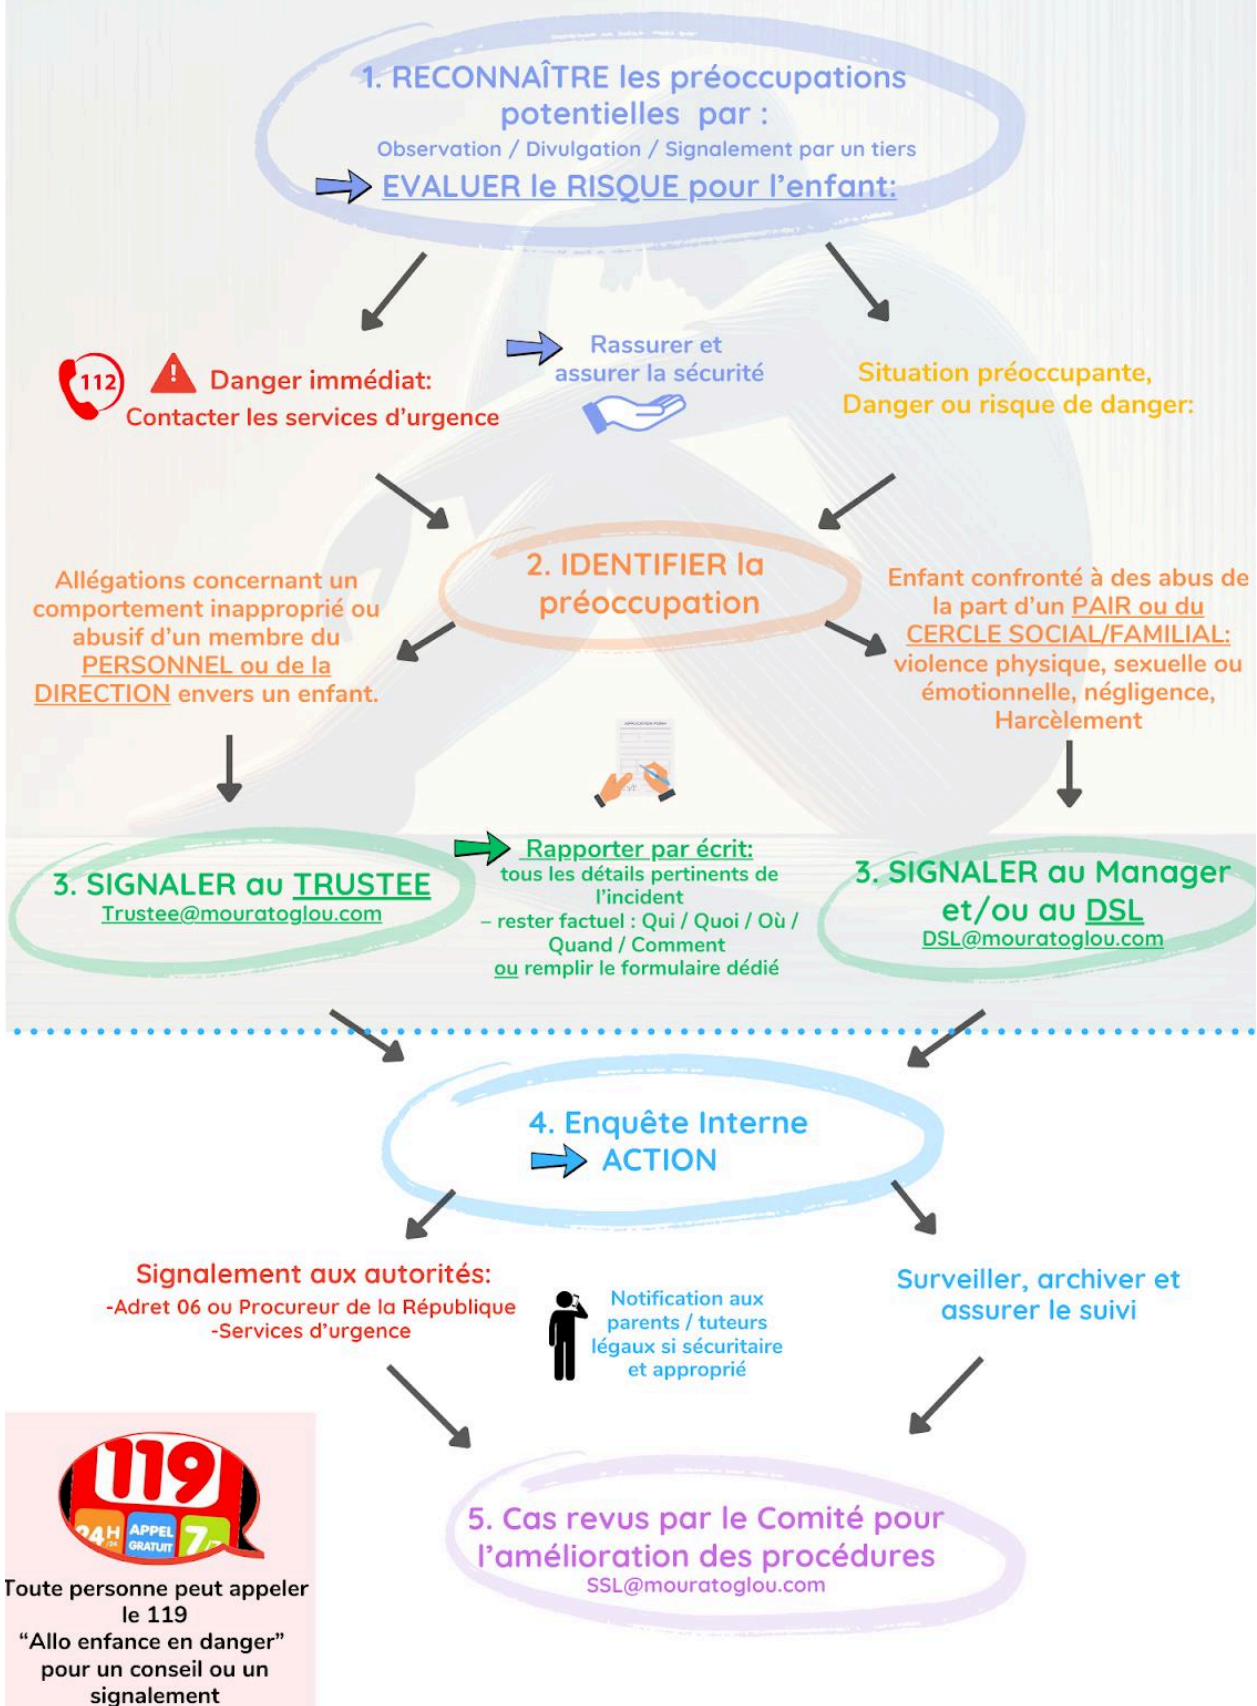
1. RECONNAÎTRE les préoccupations potentielles par :
Observation / Divulgation / Signalement par un tiers
EVALUER le RISQUE pour l'enfant:

112 Danger immédiat:
Contacter les services d'urgence

Rassurer et assurer la sécurité

Situation préoccupante, Danger ou risque de danger:

Allégations concernant un comportement inapproprié ou abusif d'un membre du PERSONNEL ou de la DIRECTION envers un enfant.

2. IDENTIFIER la préoccupation

Enfant confronté à des abus de la part d'un PAIR ou du CERCLE SOCIAL/FAMILIAL: violence physique, sexuelle ou émotionnelle, négligence, Harcèlement

3. SIGNALER au TRUSTEE
Trustee@mouratoglou.com

Rapporter par écrit:
tous les détails pertinents de l'incident
– rester factuel : Qui / Quoi / Où / Quand / Comment
ou remplir le formulaire dédié

3. SIGNALER au Manager et/ou au DSL
DSL@mouratoglou.com

4. Enquête Interne
ACTION

Signalement aux autorités:
-Adret 06 ou Procureur de la République
-Services d'urgence

Notification aux parents / tuteurs légaux si sécuritaire et approprié

Surveiller, archiver et assurer le suivi

119
24H APPEL GRATUIT 7/7

Toute personne peut appeler le 119
"Allo enfance en danger"
pour un conseil ou un signalement

5. Cas revus par le Comité pour l'amélioration des procédures
SSL@mouratoglou.com